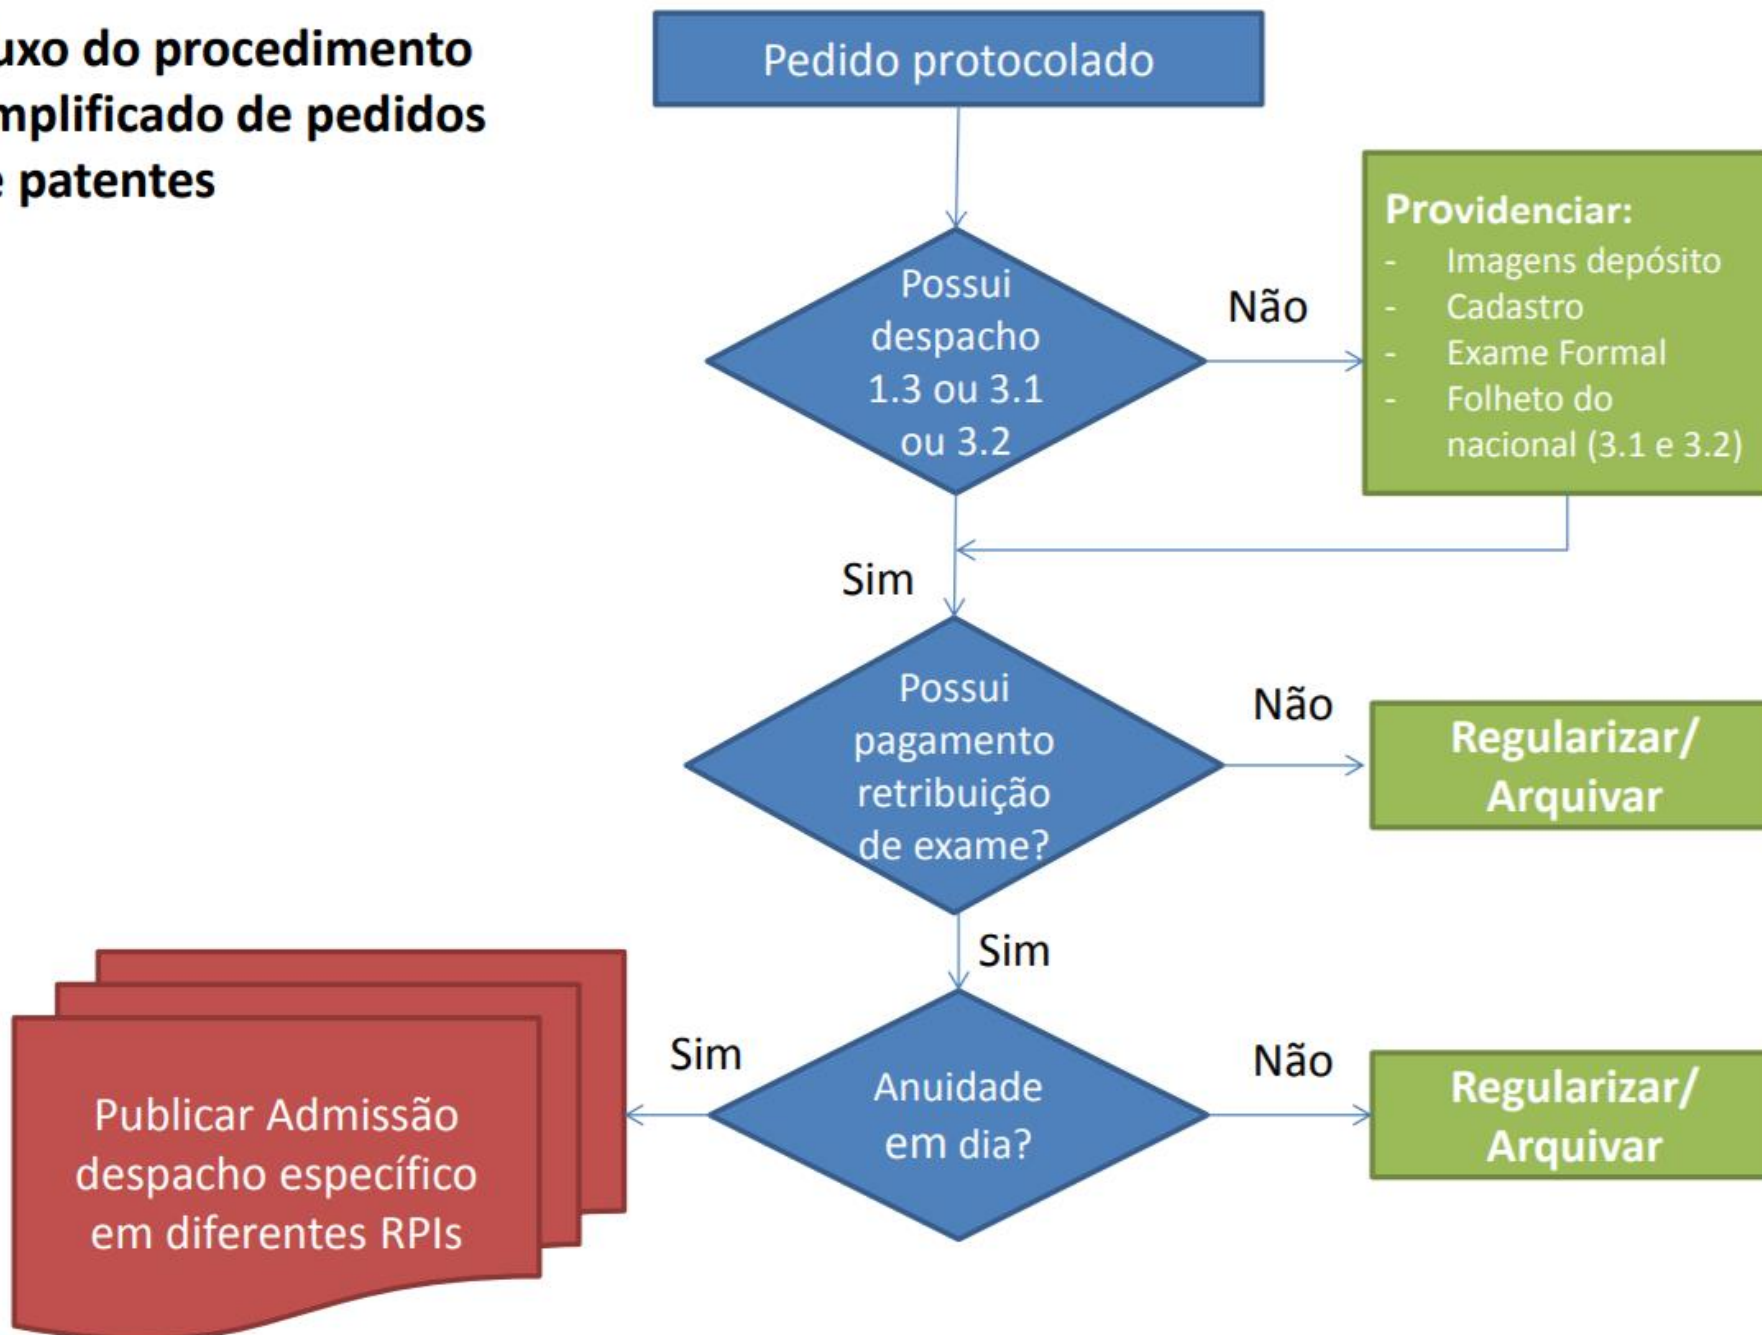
uxo do procedimento
mplificado de pedidos
e patentes

Pedido protocolado

Possui despacho 1.3 ou 3.1 ou 3.2

Não

Providenciar:
- Imagens depósito
- Cadastro
- Exame Formal
- Folheto do nacional (3.1 e 3.2)

Sim

Possui pagamento retribuição de exame?

Não

Regularizar/ Arquivar

Sim

Sim

Anuidade em dia?

Não

Regularizar/ Arquivar

Publicar Admissão despacho específico em diferentes RPIs